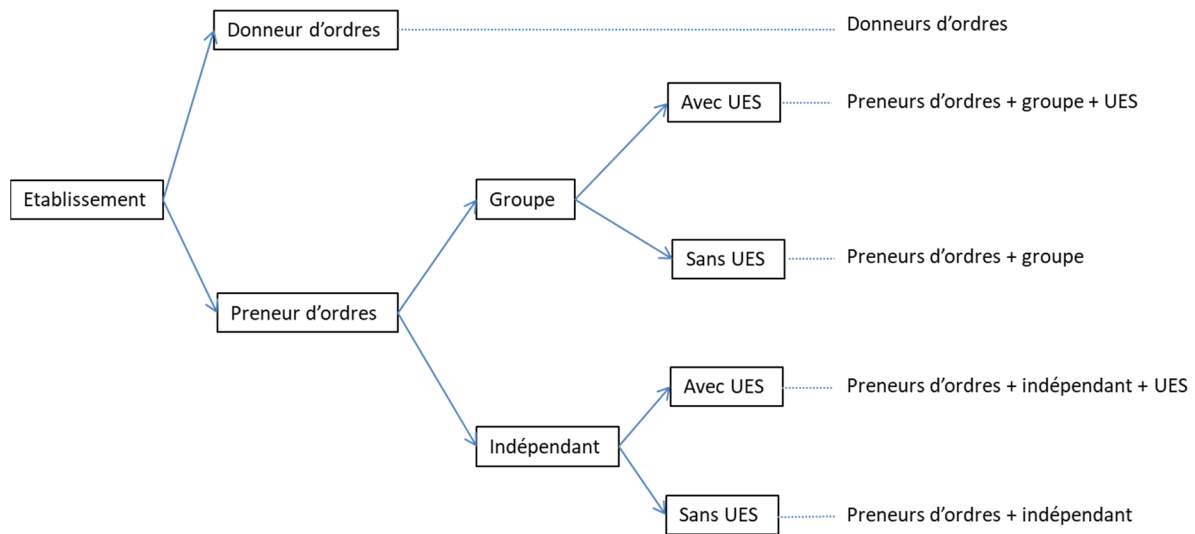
Etablissement

Donneur d’ordres

Donneurs d’ordres

Preneur d’ordres

Groupe

Avec UES

Preneurs d’ordres + groupe + UES

Sans UES

Preneurs d’ordres + groupe

Indépendant

Avec UES

Preneurs d’ordres + indépendant + UES

Sans UES

Preneurs d’ordres + indépendant